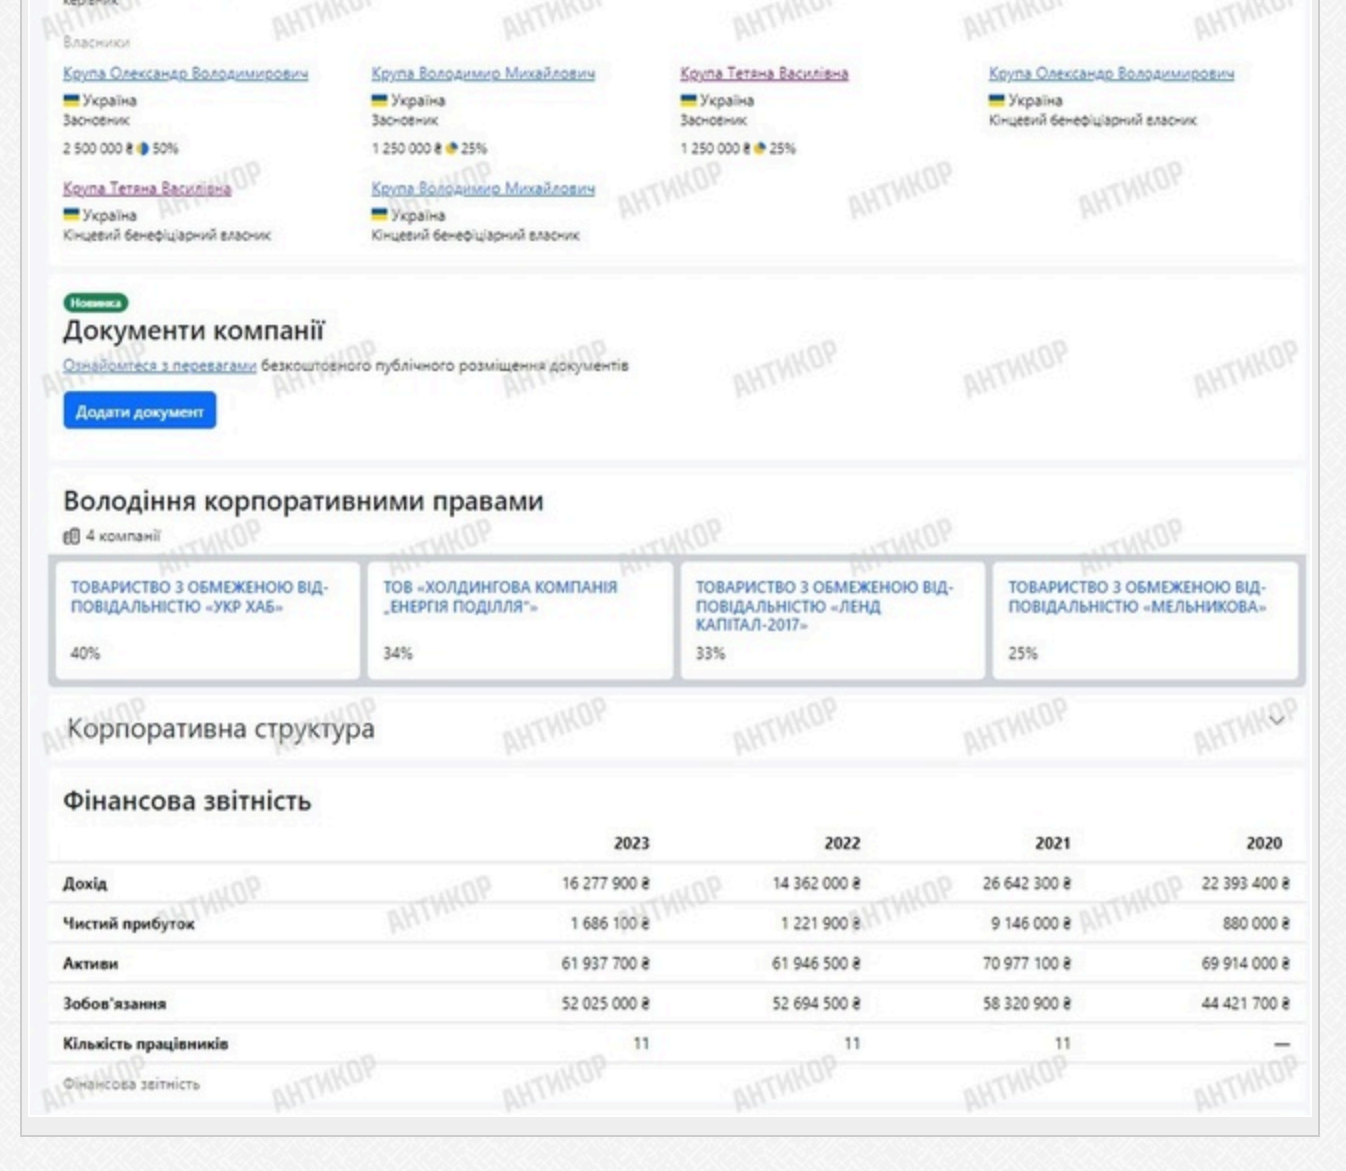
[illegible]

Власники

Крупа Олександр Володимирович
Україна
Засновник
2 500 000 ₴ 50%

Крупа Володимир Михайлович
Україна
Засновник
1 250 000 ₴ 25%

Крупа Тетяна Василівна
Україна
Засновник
1 250 000 ₴ 25%

Крупа Олександр Володимирович
Україна
Кінцевий бенефіціарний власник

Крупа Тетяна Василівна
Україна
Кінцевий бенефіціарний власник

Крупа Володимир Михайлович
Україна
Кінцевий бенефіціарний власник

Новинка

Документи компанії

Ознайомтеся з перевагами безкоштовного публічного розміщення документів

Додати документ

Володіння корпоративними правами

4 компанії

| ТОВАРИСТВО З ОБМЕЖЕНОЮ ВІДПОВІДАЛЬНІСТЮ «УКР ХАБ» | ТОВ «ХОЛДИНГОВА КОМПАНІЯ „ЕНЕРГІЯ ПОДІЛЛЯ"» | ТОВАРИСТВО З ОБМЕЖЕНОЮ ВІДПОВІДАЛЬНІСТЮ «ЛЕНД КАПІТАЛ-2017» | ТОВАРИСТВО З ОБМЕЖЕНОЮ ВІДПОВІДАЛЬНІСТЮ «МЕЛЬНИКОВА» |
|---|---|---|---|
| 40% | 34% | 33% | 25% |

Корпоративна структура

Фінансова звітність

| | 2023 | 2022 | 2021 | 2020 |
|---|---|---|---|---|
| Дохід | 16 277 900 ₴ | 14 362 000 ₴ | 26 642 300 ₴ | 22 393 400 ₴ |
| Чистий прибуток | 1 686 100 ₴ | 1 221 900 ₴ | 9 146 000 ₴ | 880 000 ₴ |
| Активи | 61 937 700 ₴ | 61 946 500 ₴ | 70 977 100 ₴ | 69 914 000 ₴ |
| Зобов'язання | 52 025 000 ₴ | 52 694 500 ₴ | 58 320 900 ₴ | 44 421 700 ₴ |
| Кількість працівників | 11 | 11 | 11 | — |

Фінансова звітність

АНТИКОР